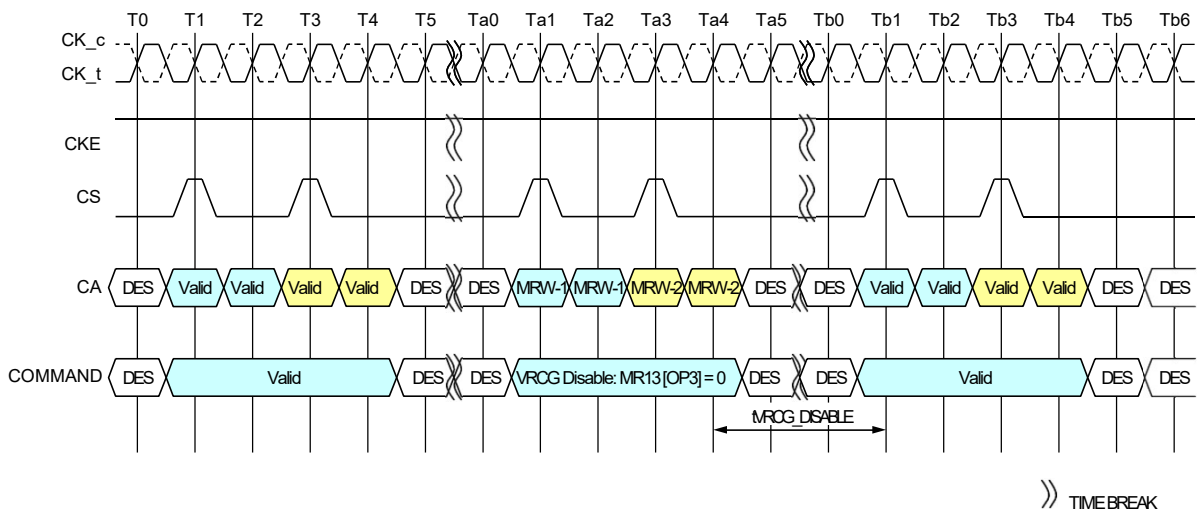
T0 T1 T2 T3 T4 T5 Ta0 Ta1 Ta2 Ta3 Ta4 Ta5 Tb0 Tb1 Tb2 Tb3 Tb4 Tb5 Tb6

CK_c
CK_t

CKE

CS

CA DES Valid Valid Valid Valid DES DES MRW-1 MRW-1 MRW-2 MRW-2 DES DES Valid Valid Valid Valid DES DES

COMMAND DES Valid DES DES VRCG Disable: MR13 [OP3] = 0 DES DES Valid DES DES

tVRCG_DISABLE

TIME BREAK